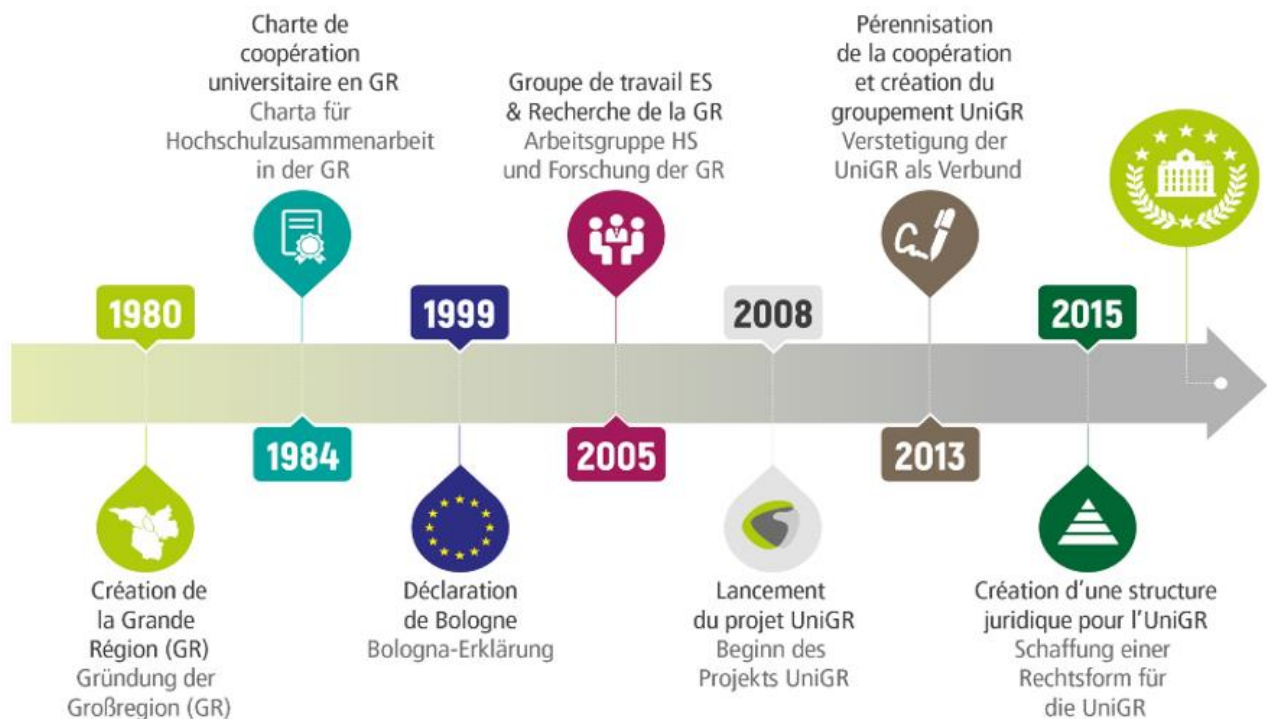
Charte de coopération universitaire en GR
Charta für Hochschulzusammenarbeit in der GR

Groupe de travail ES & Recherche de la GR
Arbeitsgruppe HS und Forschung der GR

Pérennisation de la coopération et création du groupement UniGR
Verstetigung der UniGR als Verbund

1980

1999

2008

2015

1984

2005

2013

Création de la Grande Région (GR)
Gründung der Großregion (GR)

Déclaration de Bologne
Bologna-Erklärung

Lancement du projet UniGR
Beginn des Projekts UniGR

Création d'une structure juridique pour l'UniGR
Schaffung einer Rechtsform für die UniGR